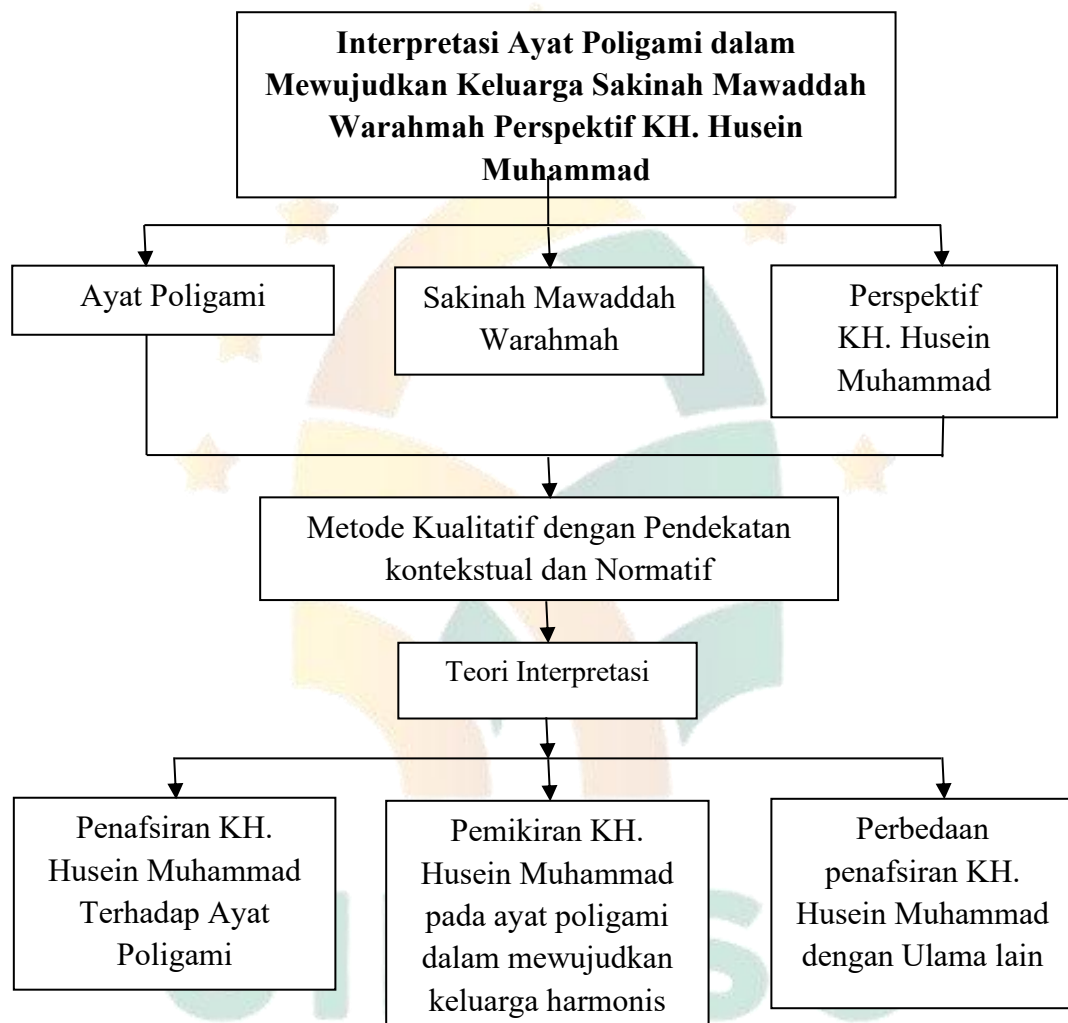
Interpretasi Ayat Poligami dalam Mewujudkan Keluarga Sakinah Mawaddah Warahmah Perspektif KH. Husein Muhammad

Ayat Poligami

Sakinah Mawaddah Warahmah

Perspektif KH. Husein Muhammad

Metode Kualitatif dengan Pendekatan kontekstual dan Normatif

Teori Interpretasi

Penafsiran KH. Husein Muhammad Terhadap Ayat Poligami

Pemikiran KH. Husein Muhammad pada ayat poligami dalam mewujudkan keluarga harmonis

Perbedaan penafsiran KH. Husein Muhammad dengan Ulama lain